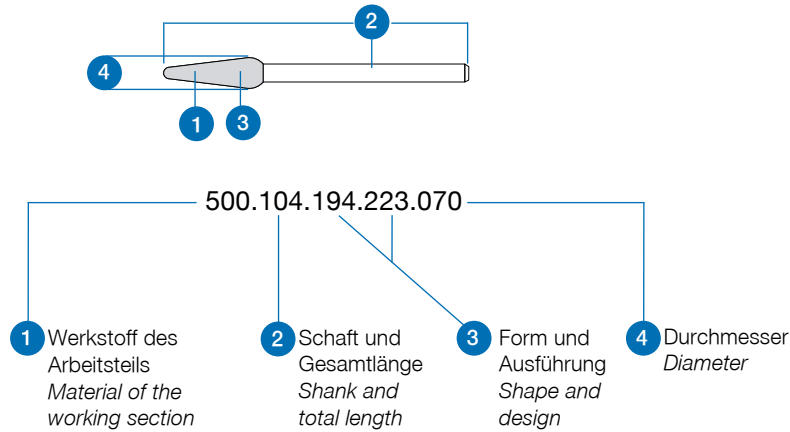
2

4

1 3

500.104.194.223.070

1 Werkstoff des Arbeitsteils
*Material of the working section*

2 Schaft und Gesamtlänge
*Shank and total length*

3 Form und Ausführung
*Shape and design*

4 Durchmesser
*Diameter*